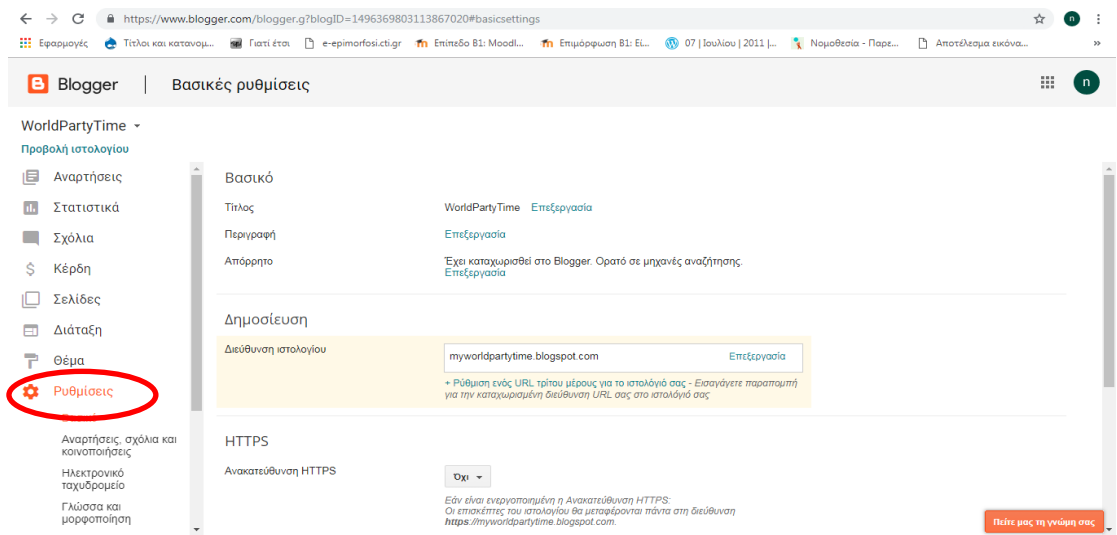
https://www.blogger.com/blogger.g?blogID=1496369803113867020#basicsettings

Εφαρμογές Τίτλοι και κατανομ... Γιατί έτσι e-epimorfosi.cti.gr Επίπεδο Β1: Moodl... Επιμόρφωση Β1: Ει... 07 | Ιουλίου | 2011 | ... Νομοθεσία - Παρε... Αποτέλεσμα εικόνα...

Blogger Βασικές ρυθμίσεις

WorldPartyTime
Προβολή ιστολογίου
Αναρτήσεις
Στατιστικά
Σχόλια
Κέρδη
Σελίδες
Διάταξη
Θέμα
Ρυθμίσεις
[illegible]
Αναρτήσεις, σχόλια και κοινοποιήσεις
Ηλεκτρονικό ταχυδρομείο
Γλώσσα και μορφοποίηση

Βασικό

Τίτλος WorldPartyTime Επεξεργασία
Περιγραφή Επεξεργασία
Απόρρητο Έχει καταχωρισθεί στο Blogger. Ορατό σε μηχανές αναζήτησης. Επεξεργασία

Δημοσίευση

Διεύθυνση ιστολογίου myworldpartytime.blogspot.com Επεξεργασία
+ Ρύθμιση ενός URL τρίτου μέρους για το ιστολόγιό σας - Εισαγάγετε παραπομπή για την καταχωρημένη διεύθυνση URL σας στο ιστολόγιό σας

HTTPS

Ανακατεύθυνση HTTPS Όχι
Εάν είναι ενεργοποιημένη η Ανακατεύθυνση HTTPS:
Οι επισκέπτες του ιστολογίου θα μεταφέρονται πάντα στη διεύθυνση https://myworldpartytime.blogspot.com.

Πείτε μας τη γνώμη σας